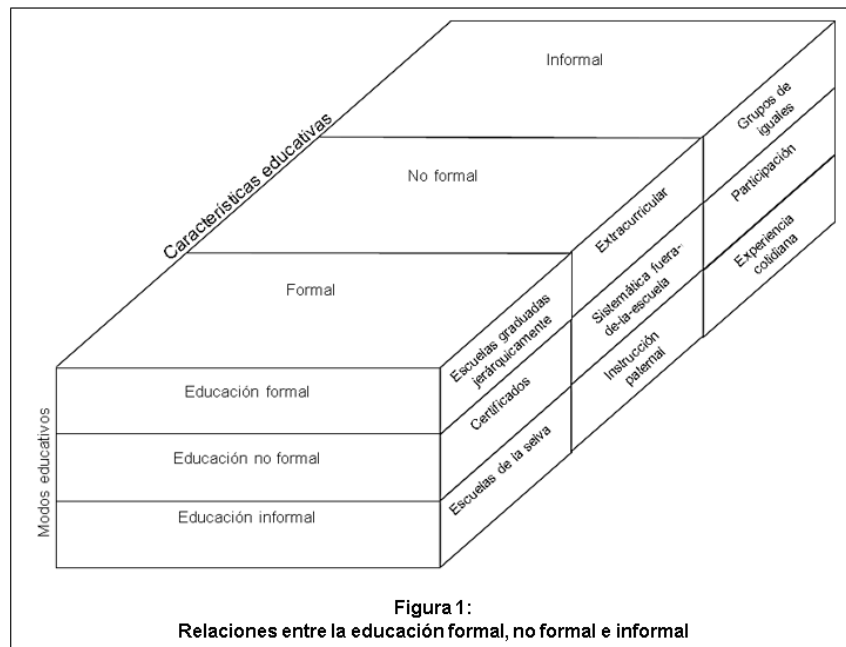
Características educativas

Informal

No formal

Formal

Grupos de iguales

Participación

Experiencia cotidiana

Extracurricular

Sistemática fuera-de-la-escuela

Instrucción paternal

Escuelas graduadas jerárquicamente

Certificados

Escuelas de la selva

Modos educativos

Educación formal

Educación no formal

Educación informal

Figura 1:
Relaciones entre la educación formal, no formal e informal